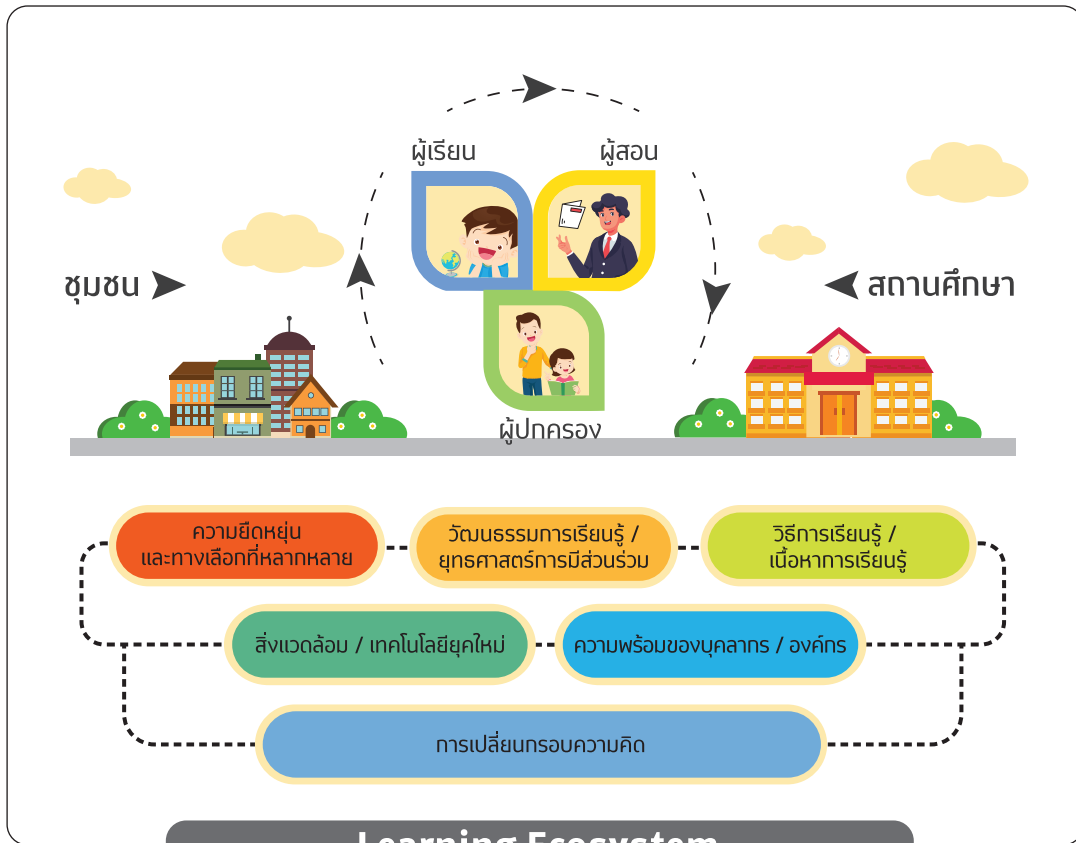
ผู้เรียน

ผู้สอน

ชุมชน

สถานศึกษา

ผู้ปกครอง

ความยืดหยุ่น และทางเลือกที่หลากหลาย

วัฒนธรรมการเรียนรู้ / ยุทธศาสตร์การมีส่วนร่วม

วิธีการเรียนรู้ / เนื้อหาการเรียนรู้

สิ่งแวดล้อม / เทคโนโลยียุคใหม่

ความพร้อมของบุคลากร / องค์กร

การเปลี่ยนกรอบความคิด

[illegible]